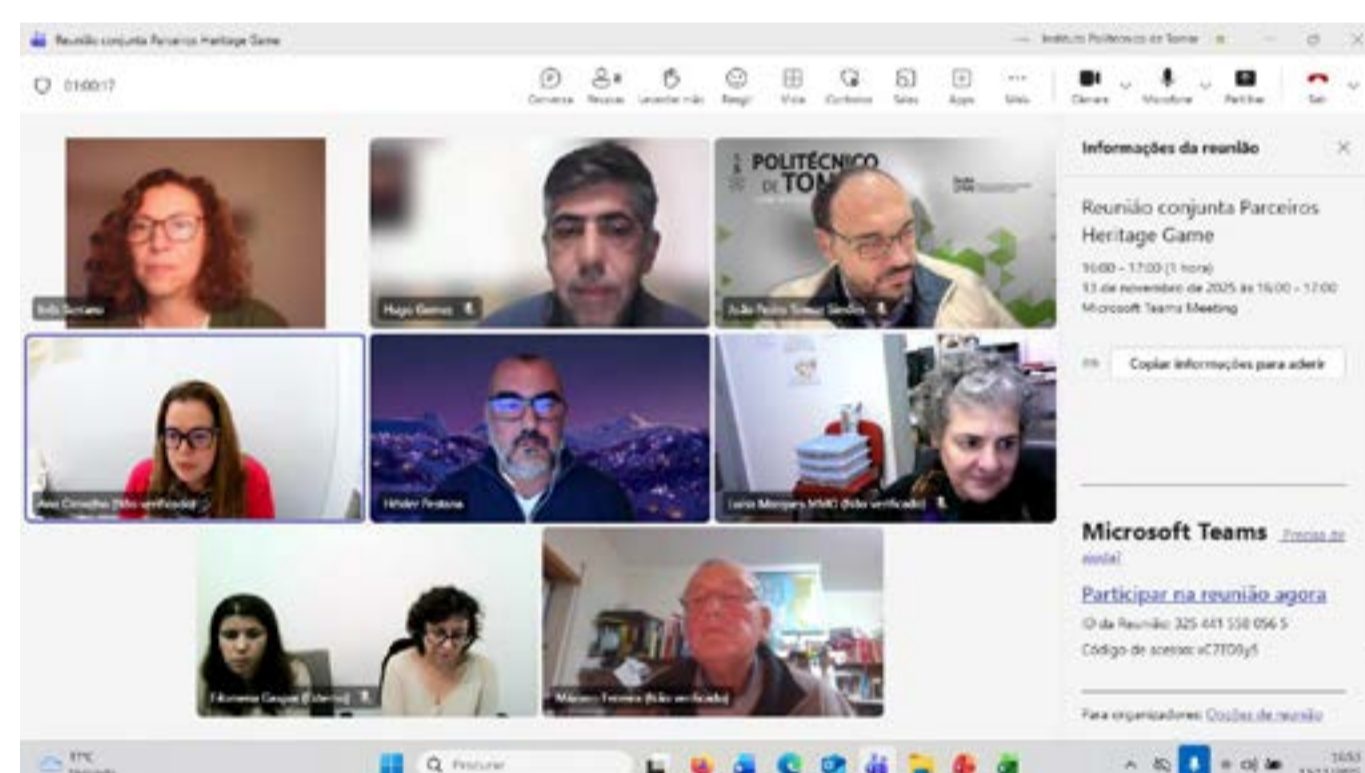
Reunião conjunta Parceiros Heritage Game

Instituto Politécnico de Tomar

01:00:17

Conversa Pessoas Levantar mão Reagir Vista Conteúdos Salas Apps Mais

Câmara Microfone Partilhar Sair

POLITÉCNICO DE TOM

Inês Santana

Hugo Gomes

João Pedro Tomaz Simões

Ana Carvalho (Não verificado)

Hélder Pestana

Luísa Marques MMO (Não verificado)

Filomena Gaspar (Externo)

Mário Teixeira (Não verificado)

Informações da reunião

Reunião conjunta Parceiros Heritage Game

16:00 - 17:00 (1 hora)
13 de novembro de 2025 às 16:00 - 17:00
Microsoft Teams Meeting

Copiar informações para aderir

Microsoft Teams Precisa de ajuda?

Participar na reunião agora

ID da Reunião: 325 441 558 056 5
Código de acesso: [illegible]

Para organizadores: Opções de reunião

17°C

Pesquisar

16:53